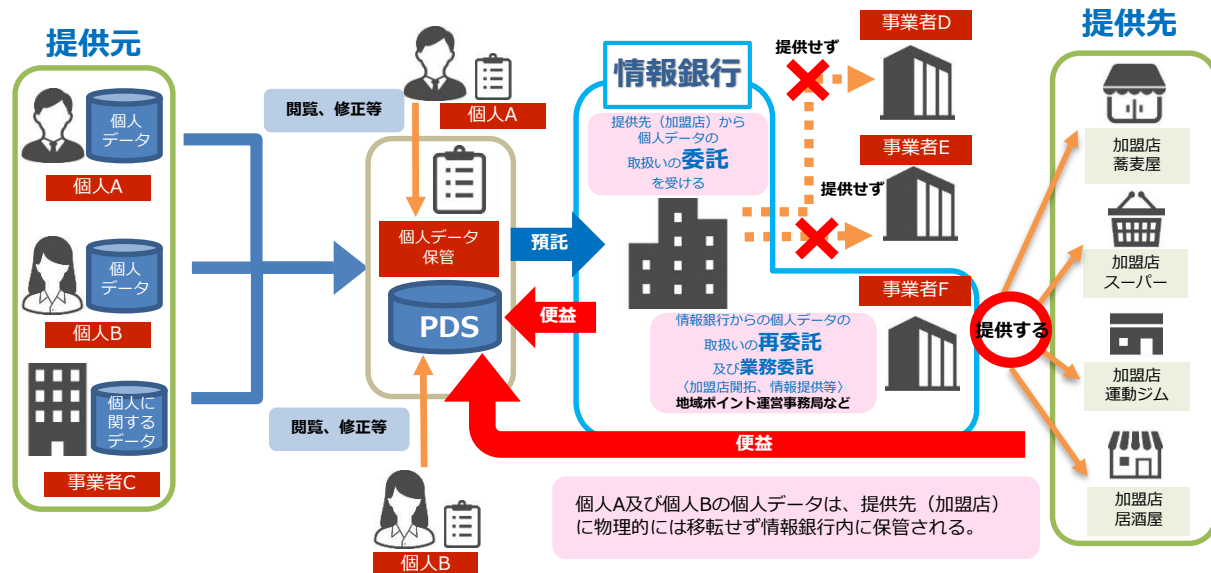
提供元

個人データ
個人A

個人データ
個人B

個人に関するデータ
事業者C

閲覧、修正等

個人A

個人データ保管

PDS

閲覧、修正等

個人B

預託

便益

情報銀行

提供先（加盟店）から個人データの取扱いの委託を受ける

提供せず
事業者D

事業者E
提供せず

事業者F

情報銀行からの個人データの取扱いの再委託及び業務委託〈加盟店開拓、情報提供等〉
地域ポイント運営事務局など

便益

提供する

提供先

加盟店
蕎麦屋

加盟店
スーパー

加盟店
運動ジム

加盟店
居酒屋

個人A及び個人Bの個人データは、提供先（加盟店）に物理的には移転せず情報銀行内に保管される。